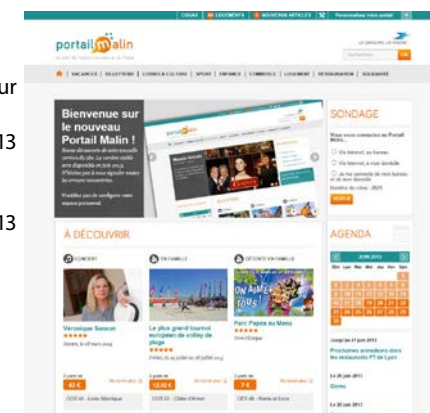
ur
13
13

CODAS | DOCUMENTS | NOUVEAUX ARTICLES | Personnalisez votre portail

portail Malin

LE GROUPE LA POSTE

VACANCES | BILLETTERIE | LOISIRS & CULTURE | SPORT | ENFANCE | COMMERCE | LOGEMENT | RESTAURATION | SOLIDARITÉ

Bienvenue sur le nouveau Portail Malin !

N'oubliez pas de configurer votre espace personnel.

SONDAGE

VOTER

À DÉCOUVRIR

CONCERT

EN FAMILLE

DÉTENTE EN FAMILLE

Veronique Sanson

Le plus grand tournoi européen de volley de plage

Parc Papéa au Mans

40 €

13,60 €

7 €

AGENDA

JUIN 2013

Lun Mar Mer Jeu Ven Sam Dim